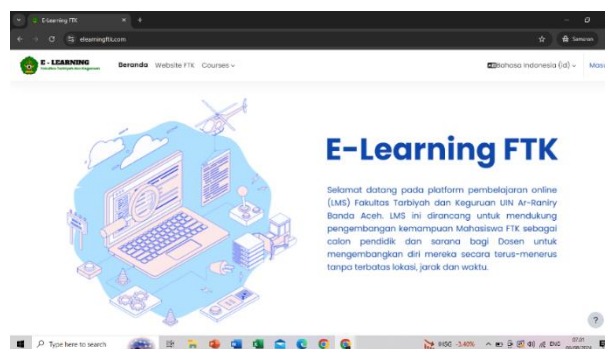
E-Learning FTK
elearningftk.com
Semuan

E - LEARNING
Fakultas Tarbiyah dan Keguruan

Beranda Website FTK Courses

Bahasa Indonesia (id) Masuk

E-Learning FTK

Selamat datang pada platform pembelajaran online (LMS) Fakultas Tarbiyah dan Keguruan UIN Ar-Raniry Banda Aceh. LMS ini dirancang untuk mendukung pengembangan kemampuan Mahasiswa FTK sebagai calon pendidik dan sarana bagi Dosen untuk mengembangkan diri mereka secara terus-menerus tanpa terbatas lokasi, jarak dan waktu.

?

Type here to search
IHSG -3.40%
ENG
07:21